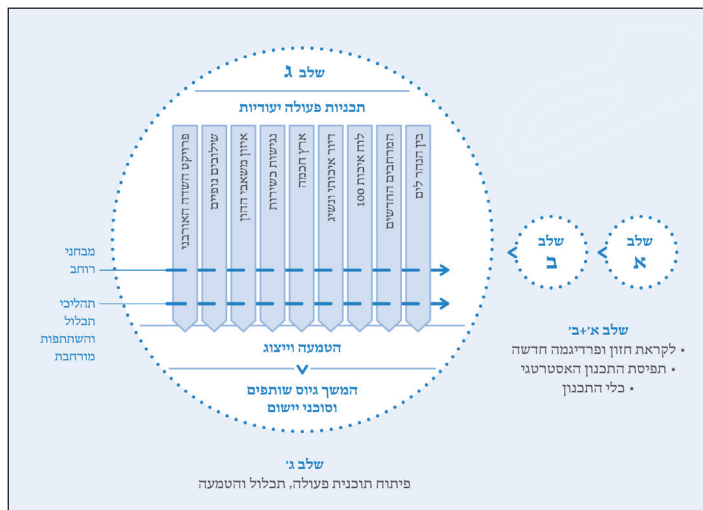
שלב ג

תכניות פעולה יעודיות

בין הגבול לים

המרחבים החדשים

לוח איכות 100

דיור איכותי ונגיש

ארץ חכמה

נגישות כשירות

איזון משאבי הזמן

שילובים נכונים

פרויקט השדה הארצי

מבחני רוחב

תהליכי תכלול והשתתפות מורחבת

הטמעה וייצוג

המשך גיוס שותפים וסוכני יישום

שלב ב

שלב א

שלב א'+ב'
• לקראת חזון ופרדיגמה חדשה
• תפיסת התכנון האסטרטגי
• כלי התכנון

שלב ג'
פיתוח תוכנית פעולה, תכלול והטמעה